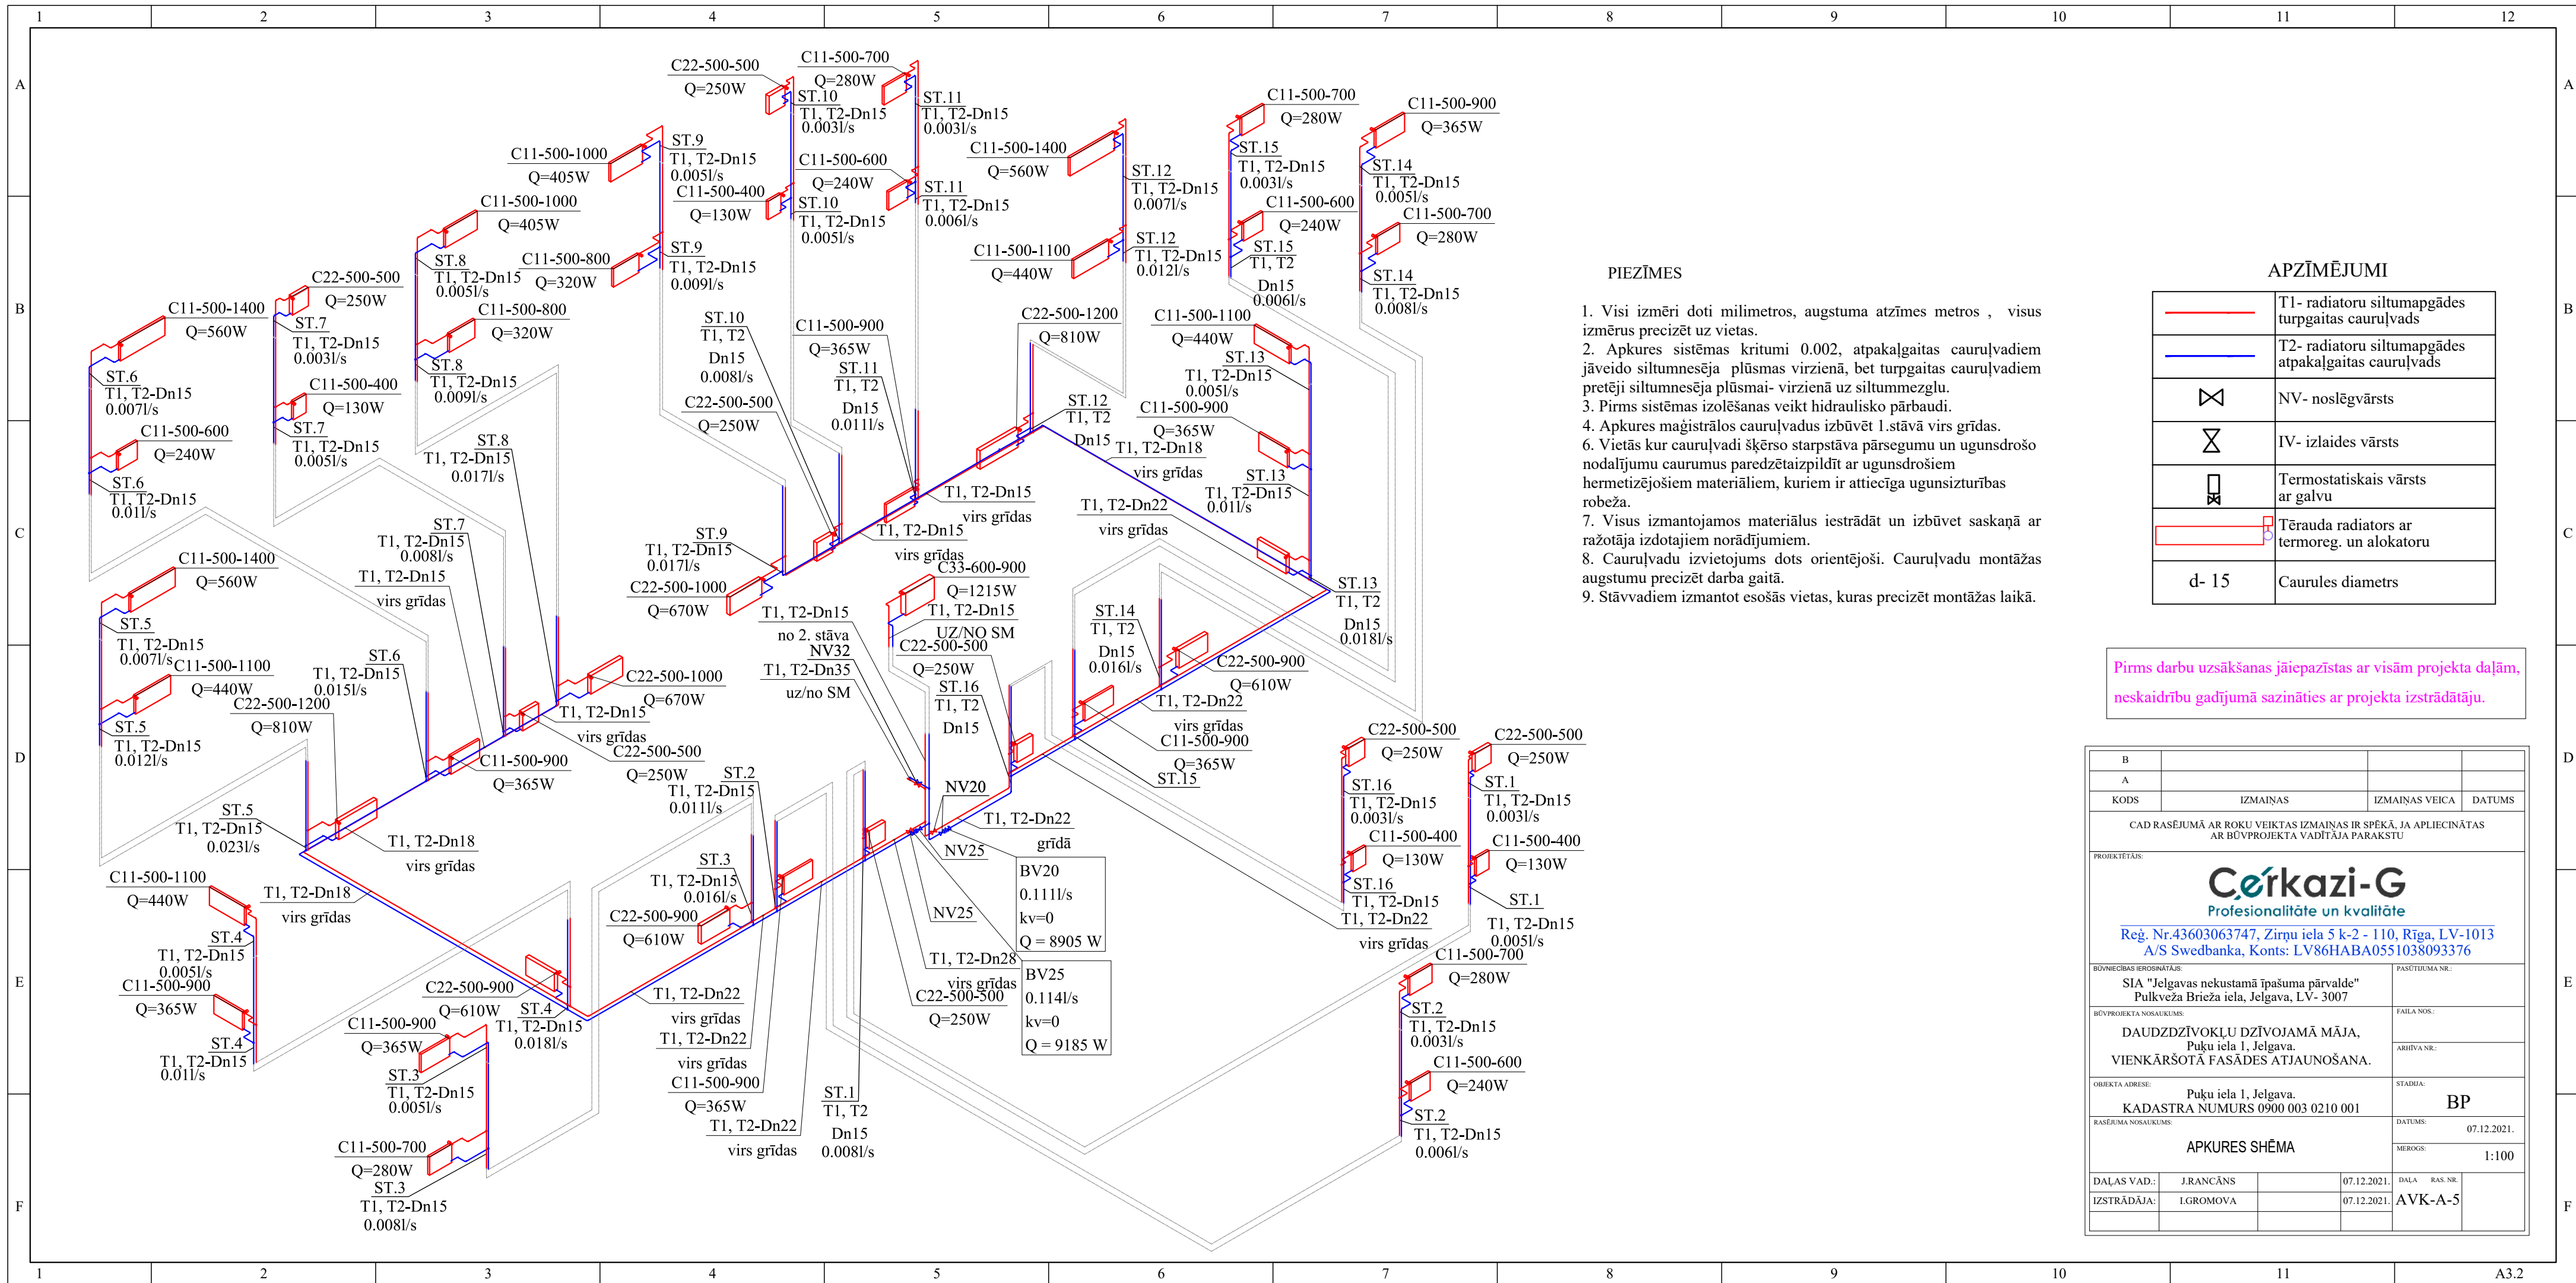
1 2 3 4 5 6 7 8 9 10 11 12

A B C D E F

C22-500-500
Q=250W
C11-500-700
Q=280W
ST.10
T1, T2-Dn15
0.003l/s
ST.11
T1, T2-Dn15
0.003l/s

C11-500-1000
Q=405W
ST.9
T1, T2-Dn15
0.005l/s
C11-500-400
Q=130W
C11-500-600
Q=240W
ST.10
T1, T2-Dn15
0.005l/s
ST.11
T1, T2-Dn15
0.006l/s

C11-500-1400
Q=560W
ST.12
T1, T2-Dn15
0.007l/s
C11-500-1100
Q=440W
ST.12
T1, T2-Dn15
0.012l/s

C11-500-700
Q=280W
ST.15
T1, T2-Dn15
0.003l/s
C11-500-600
Q=240W
ST.15
T1, T2
Dn15
0.006l/s

C11-500-900
Q=365W
ST.14
T1, T2-Dn15
0.005l/s
C11-500-700
Q=280W
ST.14
T1, T2-Dn15
0.008l/s

C11-500-1000
Q=405W
ST.8
T1, T2-Dn15
0.005l/s
C11-500-800
Q=320W
ST.9
T1, T2-Dn15
0.009l/s
C11-500-800
Q=320W
ST.8
T1, T2-Dn15
0.009l/s

C22-500-500
Q=250W
ST.7
T1, T2-Dn15
0.003l/s
C11-500-400
Q=130W
ST.7
T1, T2-Dn15
0.005l/s

C11-500-1400
Q=560W
ST.6
T1, T2-Dn15
0.007l/s
C11-500-600
Q=240W
ST.6
T1, T2-Dn15
0.01l/s

ST.10
T1, T2
Dn15
0.008l/s
C22-500-500
Q=250W
C11-500-900
Q=365W
ST.11
T1, T2
Dn15
0.011l/s
C22-500-1200
Q=810W
ST.12
T1, T2
Dn15
C11-500-1100
Q=440W
ST.13
T1, T2-Dn15
0.005l/s
C11-500-900
Q=365W
T1, T2-Dn18
virs grīdas
ST.13
T1, T2-Dn15
0.01l/s
T1, T2-Dn22
virs grīdas
T1, T2-Dn15
virs grīdas
T1, T2-Dn15
virs grīdas

ST.8
T1, T2-Dn15
0.017l/s
ST.9
T1, T2-Dn15
0.017l/s
C22-500-1000
Q=670W
ST.7
T1, T2-Dn15
0.008l/s
T1, T2-Dn15
virs grīdas

C11-500-1400
Q=560W
ST.5
T1, T2-Dn15
0.007l/s
C11-500-1100
Q=440W
ST.5
T1, T2-Dn15
0.012l/s
C22-500-1200
Q=810W
ST.6
T1, T2-Dn15
0.015l/s
C22-500-1000
Q=670W
T1, T2-Dn15
virs grīdas
C22-500-500
Q=250W
C11-500-900
Q=365W

T1, T2-Dn15
no 2. stāva
NV32
T1, T2-Dn35
uz/no SM
C33-600-900
Q=1215W
T1, T2-Dn15
UZ/NO SM
C22-500-500
Q=250W
ST.16
T1, T2
Dn15
ST.14
T1, T2
Dn15
0.016l/s
C22-500-900
Q=610W
T1, T2-Dn22
virs grīdas
C11-500-900
Q=365W
ST.15
ST.13
T1, T2
Dn15
0.018l/s

ST.5
T1, T2-Dn15
0.023l/s
T1, T2-Dn18
virs grīdas
ST.2
T1, T2-Dn15
0.011l/s
NV20
T1, T2-Dn22
grīdā
NV25
BV20
0.111l/s
kv=0
Q = 8905 W
ST.3
T1, T2-Dn15
0.016l/s
C22-500-900
Q=610W
NV25
T1, T2-Dn28
virs grīdas
C22-500-500
Q=250W
BV25
0.114l/s
kv=0
Q = 9185 W

C11-500-1100
Q=440W
T1, T2-Dn18
virs grīdas
ST.4
T1, T2-Dn15
0.005l/s
C11-500-900
Q=365W
ST.4
T1, T2-Dn15
0.01l/s
C22-500-900
Q=610W
ST.4
T1, T2-Dn15
0.018l/s
T1, T2-Dn22
virs grīdas
T1, T2-Dn22
virs grīdas
C11-500-900
Q=365W
T1, T2-Dn22
virs grīdas
ST.1
T1, T2
Dn15
0.008l/s
C11-500-900
Q=365W
ST.3
T1, T2-Dn15
0.005l/s
C11-500-700
Q=280W
ST.3
T1, T2-Dn15
0.008l/s

C22-500-500
Q=250W
ST.16
T1, T2-Dn15
0.003l/s
C11-500-400
Q=130W
ST.16
T1, T2-Dn15
T1, T2-Dn22
virs grīdas
C22-500-500
Q=250W
ST.1
T1, T2-Dn15
0.003l/s
C11-500-400
Q=130W
ST.1
T1, T2-Dn15
0.005l/s
C11-500-700
Q=280W
ST.2
T1, T2-Dn15
0.003l/s
C11-500-600
Q=240W
ST.2
T1, T2-Dn15
0.006l/s

PIEZĪMES

1. Visi izmēri doti milimetros, augstuma atzīmes metros , visus izmērus precizēt uz vietas.
2. Apkures sistēmas kritumi 0.002, atpakaļgaitas cauruļvadiem jāveido siltumnesēja plūsmas virzienā, bet turpgaitas cauruļvadiem pretēji siltumnesēja plūsmai- virzienā uz siltummezglu.
3. Pirms sistēmas izolēšanas veikt hidraulisko pārbaudi.
4. Apkures maģistrālos cauruļvadus izbūvēt 1.stāvā virs grīdas.
6. Vietās kur cauruļvadi šķērso starpstāva pārsegumu un ugunsdrošo nodalījumu caurumus paredzētaizpildīt ar ugunsdrošiem hermetizējošiem materiāliem, kuriem ir attiecīga ugunsizturības robeža.
7. Visus izmantojamos materiālus iestrādāt un izbūvēt saskaņā ar ražotāja izdotajiem norādījumiem.
8. Cauruļvadu izvietojums dots orientējoši. Cauruļvadu montāžas augstumu precizēt darba gaitā.
9. Stāvvadiem izmantot esošās vietas, kuras precizēt montāžas laikā.

APZĪMĒJUMI

| | |
|---|---|
| | T1- radiatoru siltumapgādes turpgaitas cauruļvads |
| | T2- radiatoru siltumapgādes atpakaļgaitas cauruļvads |
| | NV- noslēgvārsts |
| | IV- izlaides vārsts |
| | Termostatiskais vārsts ar galvu |
| | Tērauda radiators ar termoreg. un alokatoru |
| d- 15 | Caurules diametrs |

Pirms darbu uzsākšanas jāiepazīstas ar visām projekta daļām, neskaidrību gadījumā sazināties ar projekta izstrādātāju.

| B | | | |
|---|---|---|---|
| A | | | |
| KODS | IZMAIŅAS | IZMAIŅAS VEICA | DATUMS |

CAD RASĒJUMĀ AR ROKU VEIKTAS IZMAIŅAS IR SPĒKĀ, JA APLIECINĀTAS AR BŪVPROJEKTA VADĪTĀJA PARAKSTU

PROJEKTĒTĀJS:
Cerkazi-G
Profesionalitāte un kvalitāte
Reģ. Nr.43603063747, Zirņu iela 5 k-2 - 110, Rīga, LV-1013
A/S Swedbanka, Konts: LV86HABA0551038093376

BŪVNIECĪBAS IEROSINĀTĀJS:
SIA "Jelgavas nekustamā īpašuma pārvalde"
Pulkveža Brieža iela, Jelgava, LV- 3007
PASŪTĪJUMA NR.:

BŪVPROJEKTA NOSAUKUMS:
DAUDZDZĪVOKĻU DZĪVOJAMĀ MĀJA,
Puķu iela 1, Jelgava.
VIENKĀRŠOTĀ FASĀDES ATJAUNOŠANA.
FAILA NOS.:
ARHĪVA NR.:

OBJEKTA ADRESE:
Puķu iela 1, Jelgava.
KADASTRA NUMURS 0900 003 0210 001
STADIJA:
BP

RASĒJUMA NOSAUKUMS:
APKURES SHĒMA
DATUMS: 07.12.2021.
MĒROGS: 1:100

DAĻAS VAD.: J.RANCĀNS 07.12.2021.
IZSTRĀDĀJA: I.GROMOVA 07.12.2021.
DAĻA RAS. NR.
AVK-A-5

A3.2